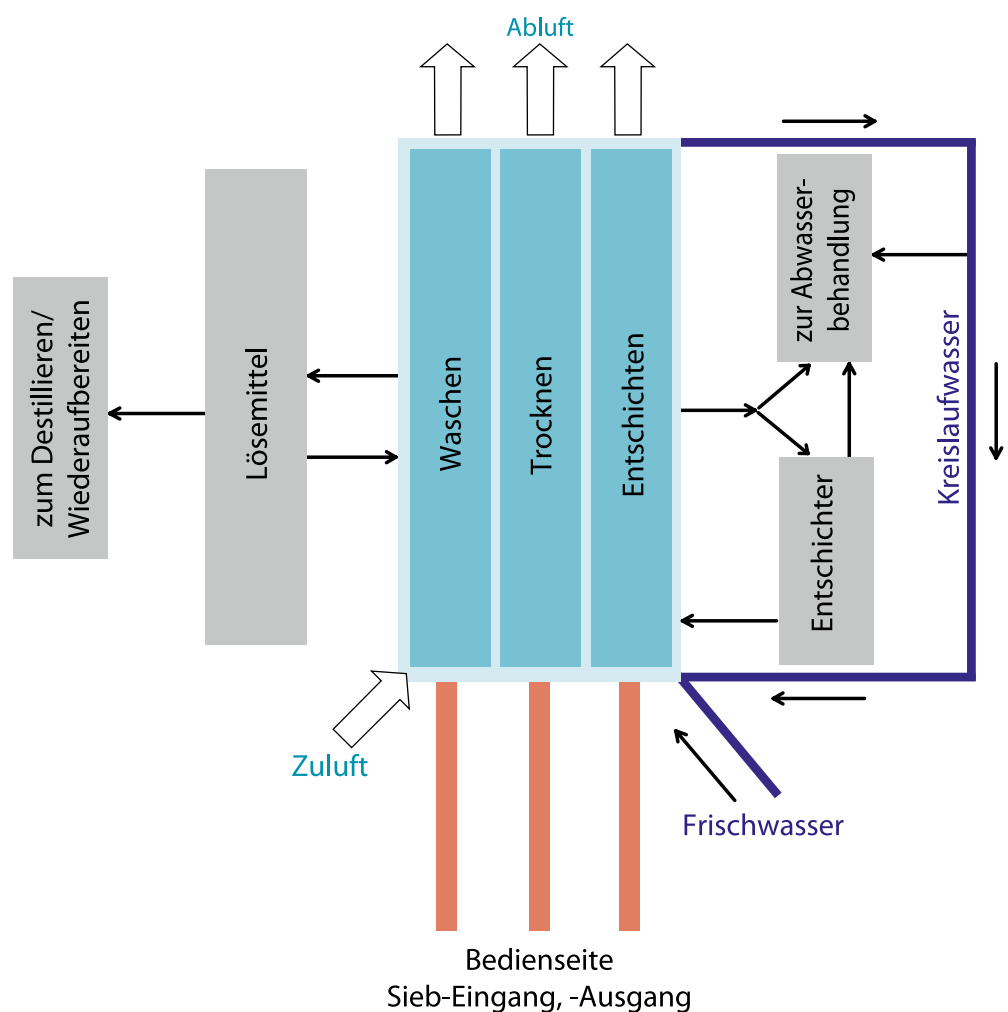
Abluft

zum Destillieren/ Wiederaufbereiten

Lösemittel

Waschen

Trocknen

Entschichten

zur Abwasserbehandlung

Entschichter

Kreislaufwasser

Zuluft

Frischwasser

Bedienseite
Sieb-Eingang, -Ausgang